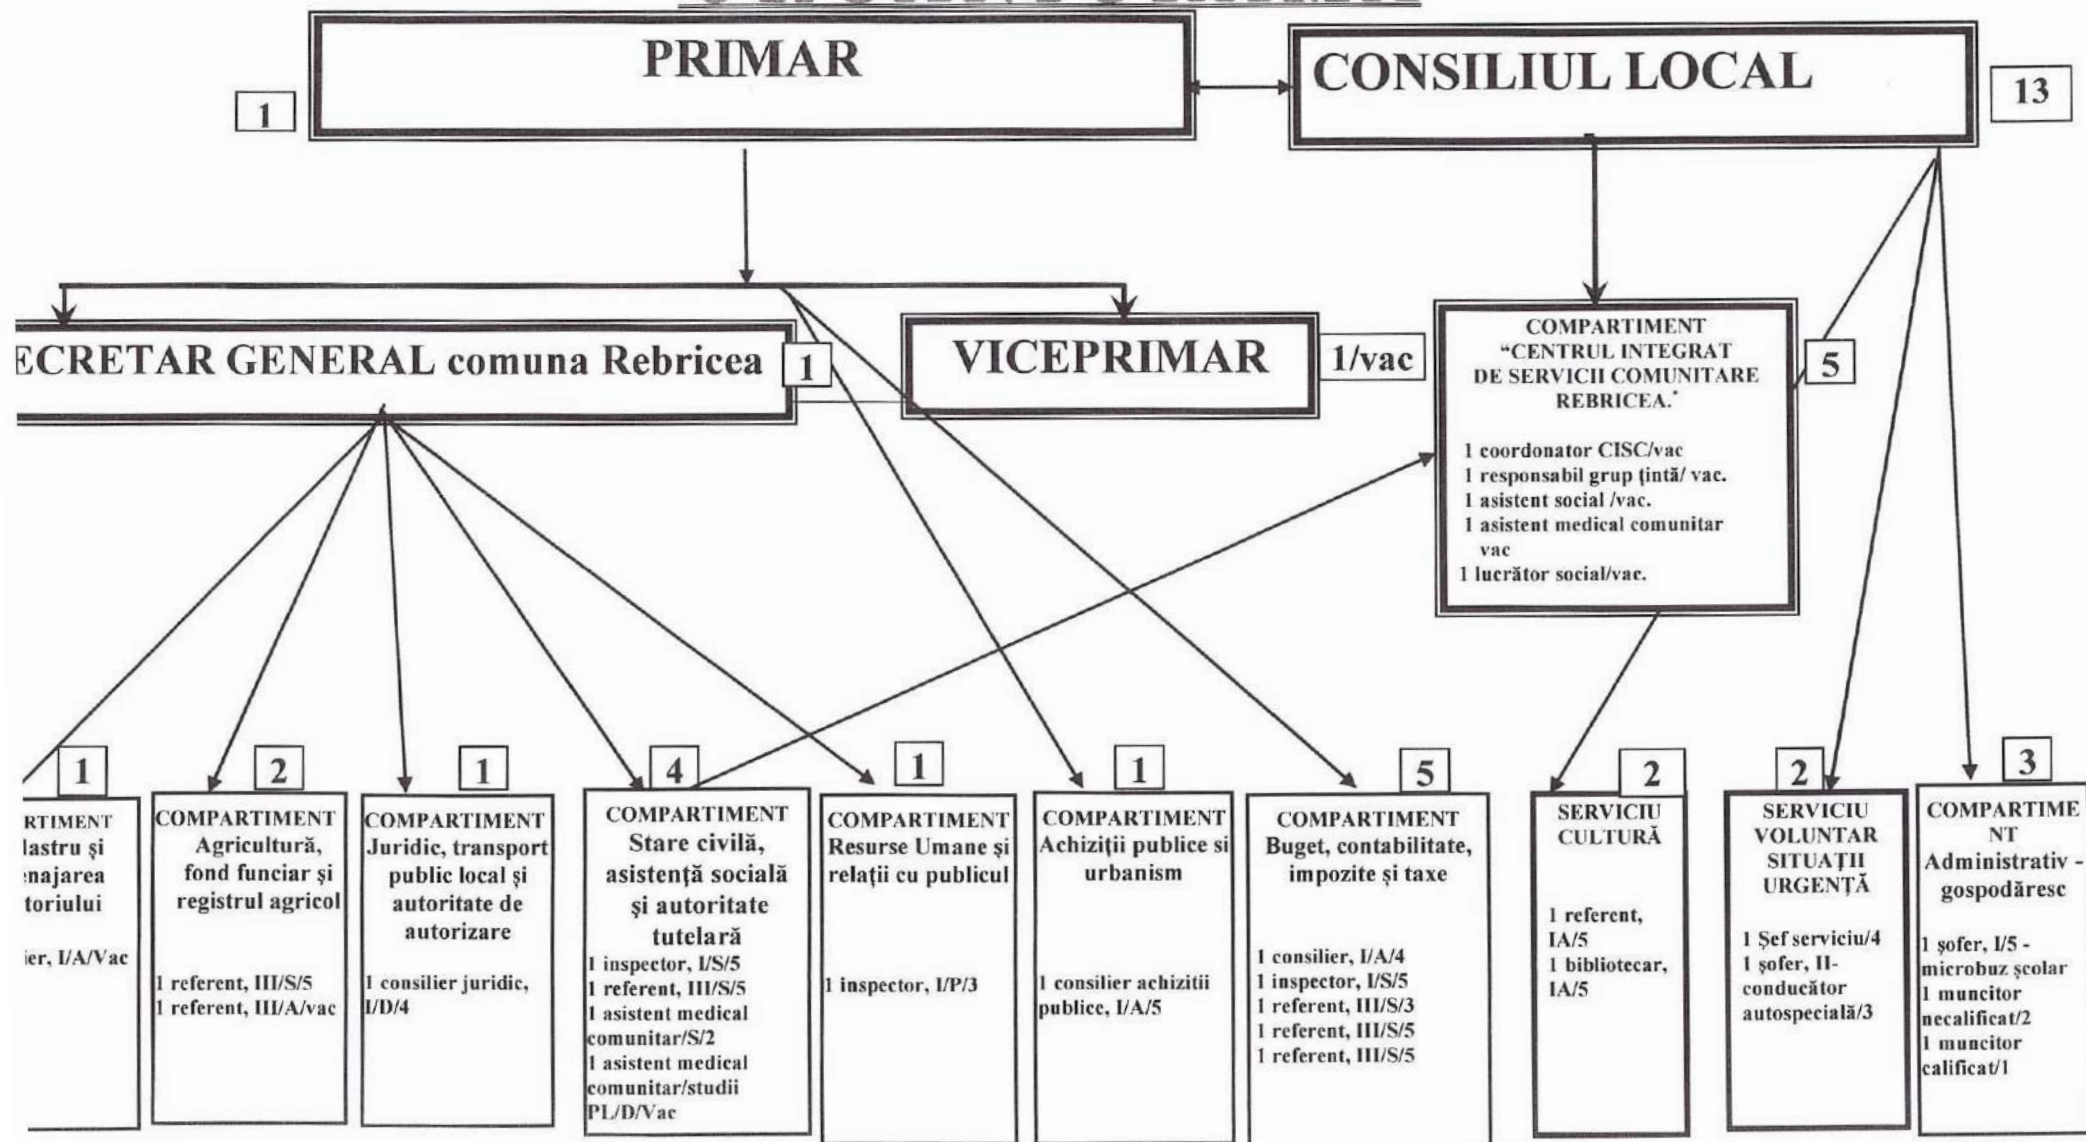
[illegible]

PRIMAR

1

CONSILIUL LOCAL

13

ECRETAR GENERAL comuna Rebricea

1

VICEPRIMAR

1/vac

COMPARTIMENT "CENTRUL INTEGRAT DE SERVICII COMUNITARE REBRICEA."

5

1 coordonator CISC/vac
1 responsabil grup țintă/ vac.
1 asistent social /vac.
1 asistent medical comunitar vac
1 lucrător social/vac.

1

RTIMENT lastru și enajarea toriului

ier, I/A/Vac

2

COMPARTIMENT Agricultură, fond funciar și registrul agricol

1 referent, III/S/5
1 referent, III/A/vac

1

COMPARTIMENT Juridic, transport public local și autoritate de autorizare

1 consilier juridic, I/D/4

4

COMPARTIMENT Stare civilă, asistență socială și autoritate tutelară

1 inspector, I/S/5
1 referent, III/S/5
1 asistent medical comunitar/S/2
1 asistent medical comunitar/studii PL/D/Vac

1

COMPARTIMENT Resurse Umane și relații cu publicul

1 inspector, I/P/3

1

COMPARTIMENT Achiziții publice si urbanism

1 consilier achizitii publice, I/A/5

5

COMPARTIMENT Buget, contabilitate, impozite și taxe

1 consilier, I/A/4
1 inspector, I/S/5
1 referent, III/S/3
1 referent, III/S/5
1 referent, III/S/5

2

SERVICIU CULTURĂ

1 referent, IA/5
1 bibliotecar, IA/5

2

SERVICIU VOLUNTAR SITUAȚII URGENȚĂ

1 Șef serviciu/4
1 șofer, II-conducător autospecială/3

3

COMPARTIMENT Administrativ - gospodăresc

1 șofer, I/5 - microbuz școlar
1 muncitor necalificat/2
1 muncitor calificat/1